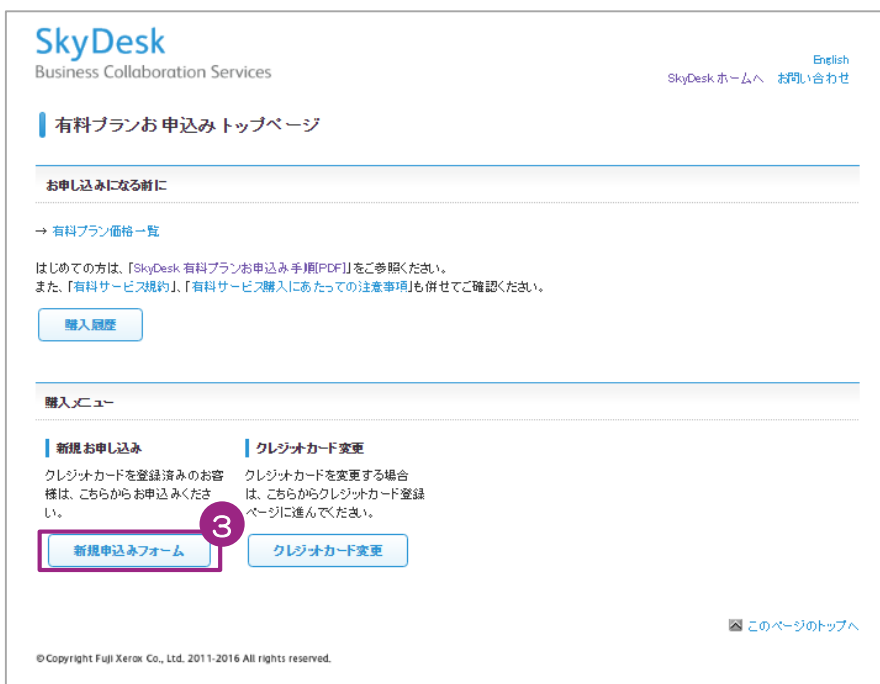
SkyDesk
Business Collaboration Services

English
SkyDesk ホームへ　お問い合わせ

有料プランお申込みトップページ

お申し込みになる前に

→ 有料プラン価格一覧

はじめての方は、「SkyDesk 有料プランお申込み手順[PDF]」をご参照ください。
また、「有料サービス規約」、「有料サービス購入にあたっての注意事項」も併せてご確認ください。

購入履歴

購入メニュー

新規お申し込み

クレジットカードを登録済みのお客様は、こちらからお申込みください。

3

新規申込みフォーム

クレジットカード変更

クレジットカードを変更する場合は、こちらからクレジットカード登録ページに進んでください。

クレジットカード変更

このページのトップへ

©Copyright Fuji Xerox Co., Ltd. 2011-2016 All rights reserved.